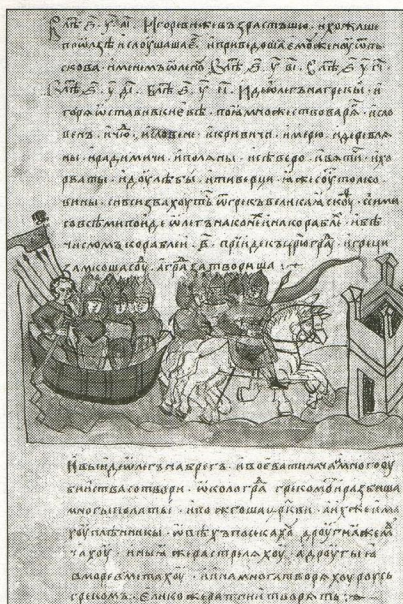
Въ лѣ҃т .ѕ҃.у҃.і҃. Игорева съ възрастъша . и хожаше по Олзѣ . и слоушаше его . и приведоша ему жену отъ Пьскова . именемь Олгоу. Въ лѣ҃т .ѕ҃.у҃.ѕ҃і҃. Въ лѣ҃т .ѕ҃.у҃.з҃і҃. Въ лѣ҃т .ѕ҃.у҃.и҃і҃. Идѣ Олегъ на Грекы . и Игоря оставивъ Киевѣ . поя же множьство Варягъ . и Словенъ . и Чюдь . и Словени . и Кривичи . и Мерю . и Деревляны . и Радимичи . и Поляны . и Сѣверо . и Вятичи . и Хорваты . и Доулѣбы . и Тиверци . яже соуть толковины . си вси звахоуть отъ Грекъ Великая Скуфь . и с сими съ всѣми поиде Олегъ на конихъ и на кораблѣхъ . и бѣ числомъ кораблии .в҃. и приде къ Царюграду . и Греци замкоша Соудъ . а градъ затвориша .

И изыде Олегъ на брегъ . и повелѣ воиномъ . и много убийства сотвори . около града Греком . и разбиша многы полаты . и церкви пожгоша . а их же имаху полоненикы . овѣх посекаху . другиа же мучаху . иныя же растреляху . а другыя в моря вметаху . и ина многа зла творяху Руси Грекомъ . елико же ратнии творять :